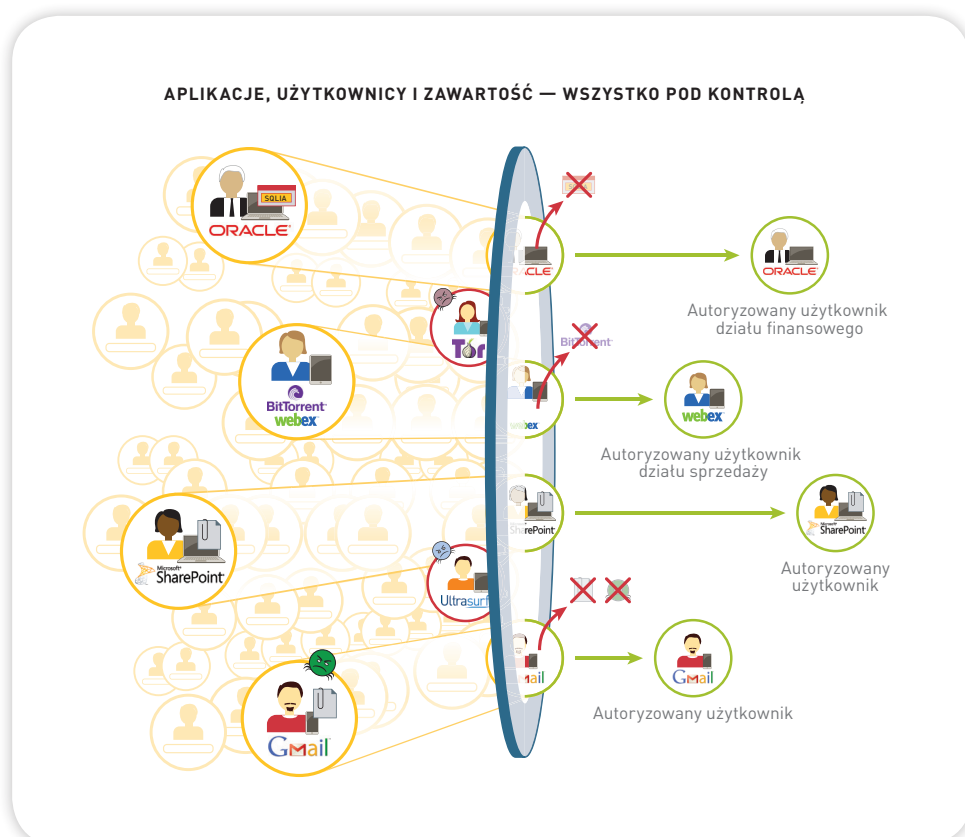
APLIKACJE, UŻYTKOWNICY I ZAWARTOŚĆ — WSZYSTKO POD KONTROLĄ

SQLIA
ORACLE

Tor

BitTorrent
webex

Microsoft SharePoint

Ultrasurf

Gmail

ORACLE

BitTorrent

webex

SharePoint

Gmail

ORACLE
Autoryzowany użytkownik działu finansowego

webex
Autoryzowany użytkownik działu sprzedaży

Microsoft SharePoint
Autoryzowany użytkownik

Gmail
Autoryzowany użytkownik